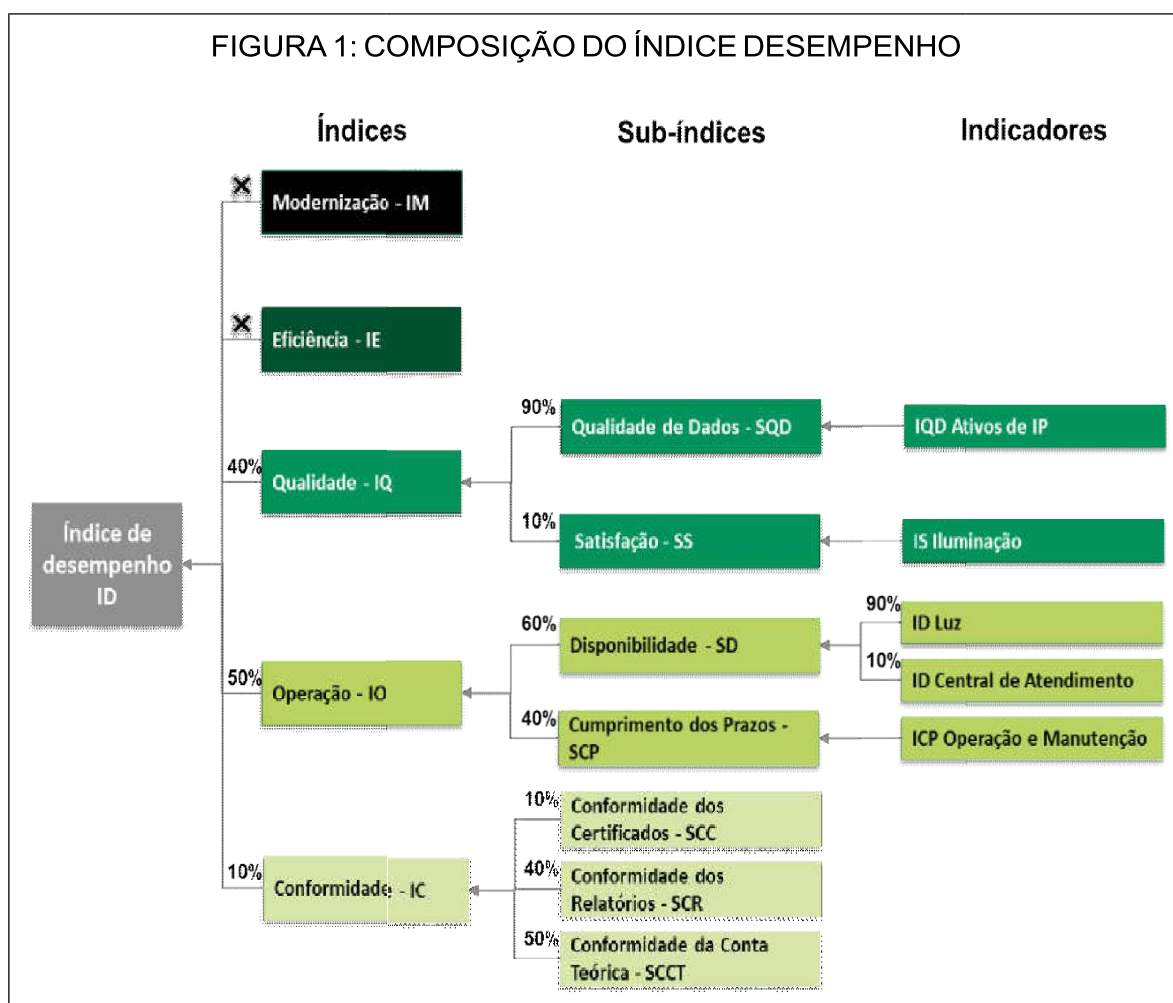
FIGURA 1: COMPOSIÇÃO DO ÍNDICE DESEMPENHO

Índices

Sub-índices

Indicadores

Modernização - IM

Eficiência - IE

90%

Qualidade de Dados - SQD

IQD Ativos de IP

40%

Qualidade - IQ

10%

Satisfação - SS

IS Iluminação

Índice de desempenho ID

90%

ID Luz

60%

Disponibilidade - SD

10%

ID Central de Atendimento

50%

Operação - IO

40%

Cumprimento dos Prazos - SCP

ICP Operação e Manutenção

10%

Conformidade dos Certificados - SCC

10%

Conformidade - IC

40%

Conformidade dos Relatórios - SCR

50%

Conformidade da Conta Teórica - SCCT